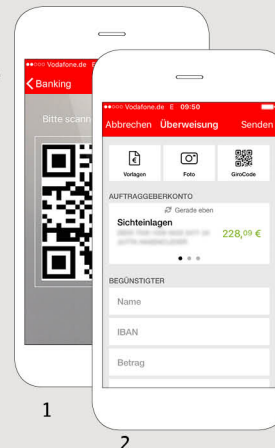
●●○○○ Vodafone.de E
Banking
Bitte scann

●●○○○ Vodafone.de E 09:50
Abbrechen Überweisung Senden
Vorlagen
Foto
GiroCode
AUFTRAGGEBERKONTO
Gerade eben
Sichteinlagen
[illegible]
228,09 €
BEGÜNSTIGTER
Name
IBAN
Betrag

1
2